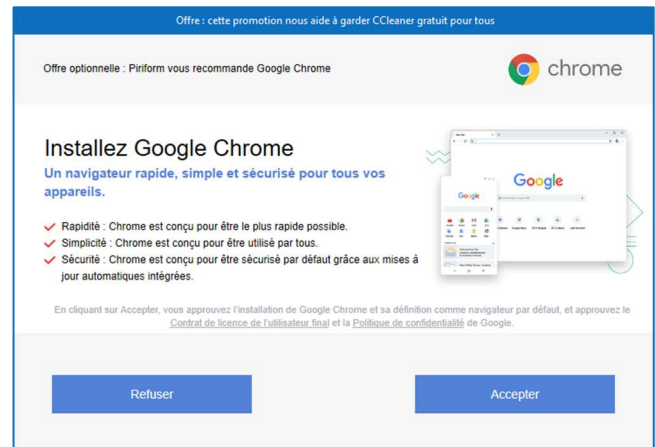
Offre : cette promotion nous aide à garder CCleaner gratuit pour tous

Offre optionnelle : Piriform vous recommande Google Chrome

chrome

Installez Google Chrome

Un navigateur rapide, simple et sécurisé pour tous vos appareils.

Rapidité : Chrome est conçu pour être le plus rapide possible.
Simplicité : Chrome est conçu pour être utilisé par tous.
Sécurité : Chrome est conçu pour être sécurisé par défaut grâce aux mises à jour automatiques intégrées.

Google

Google

En cliquant sur Accepter, vous approuvez l'installation de Google Chrome et sa définition comme navigateur par défaut, et approuvez le Contrat de licence de l'utilisateur final et la Politique de confidentialité de Google.

Refuser

Accepter